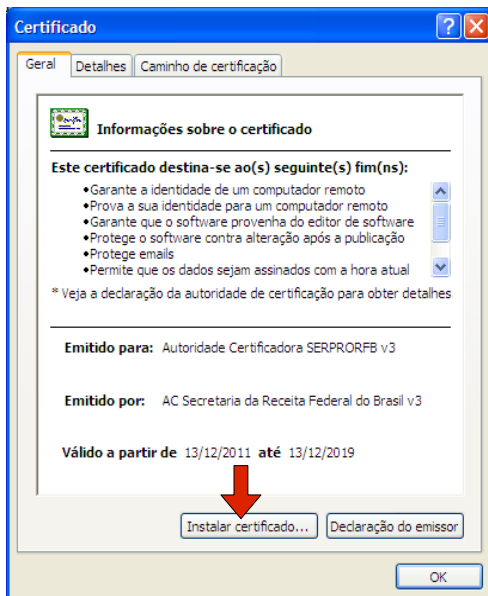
Certificado

Geral | Detalhes | Caminho de certificação

Informações sobre o certificado

Este certificado destina-se ao(s) seguinte(s) fim(ns):

•Garante a identidade de um computador remoto
•Prova a sua identidade para um computador remoto
•Garante que o software provenha do editor de software
•Protege o software contra alteração após a publicação
•Protege emails
•Permite que os dados sejam assinados com a hora atual

* Veja a declaração da autoridade de certificação para obter detalhes

Emitido para: Autoridade Certificadora SERPRORFB v3

Emitido por: AC Secretaria da Receita Federal do Brasil v3

Válido a partir de 13/12/2011 até 13/12/2019

Instalar certificado... | Declaração do emissor

OK